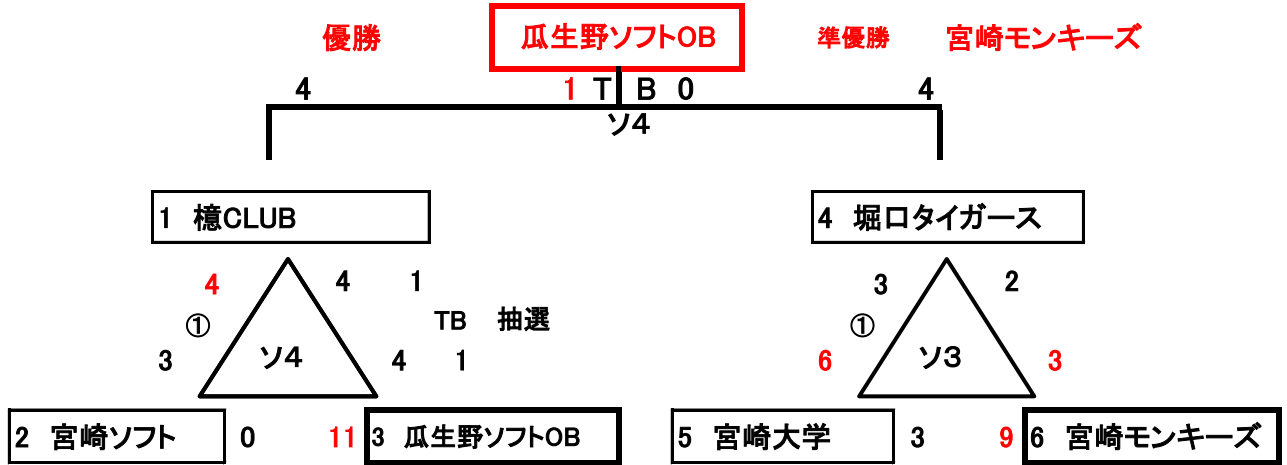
優勝

瓜生野ソフトOB

準優勝

宮崎モンキーズ

4

1 T B 0

4

ソ4

1 檍CLUB

4 堀口タイガース

4

4

1

TB 抽選

①

3

ソ4

4

1

3

2

①

6

ソ3

3

2 宮崎ソフト

0

11

3 瓜生野ソフトOB

5 宮崎大学

3

9

6 宮崎モンキーズ